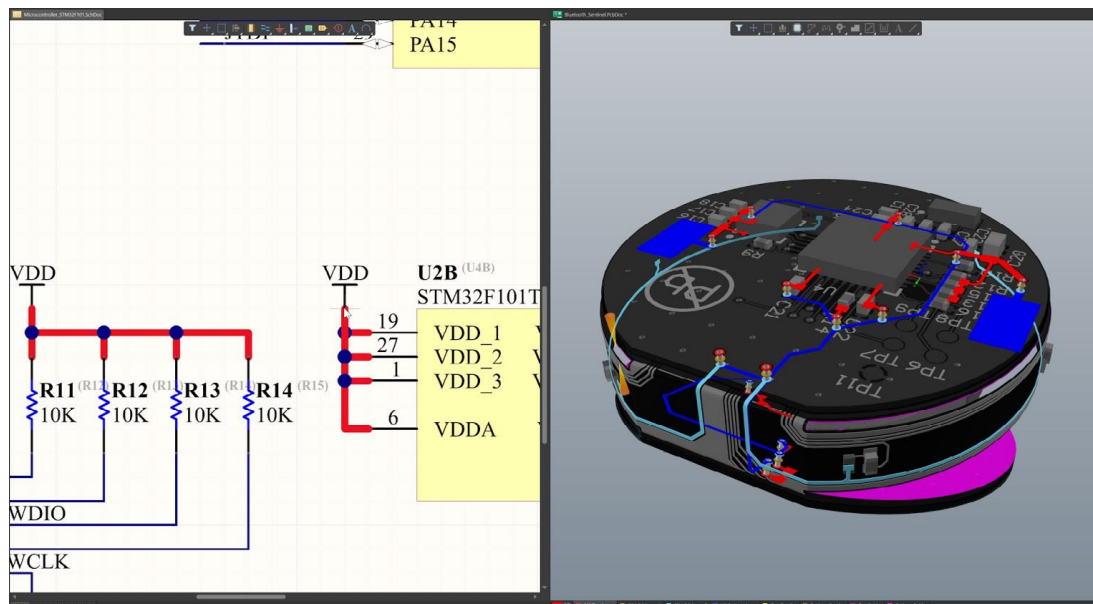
Microcontroller_STM32F101.SchDoc

Bluetooth_Sentinel.PcbDoc *

PA14
PA15

VDD

VDD

U2B (U4B)
STM32F101T

R11 (R12) 10K
R12 (R1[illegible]) 10K
R13 (R1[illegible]) 10K
R14 (R15) 10K

19 VDD_1
27 VDD_2
1 VDD_3
6 VDDA

WDIO
WCLK

TP1
TP6 TP7
TP8
U4
C21
R9